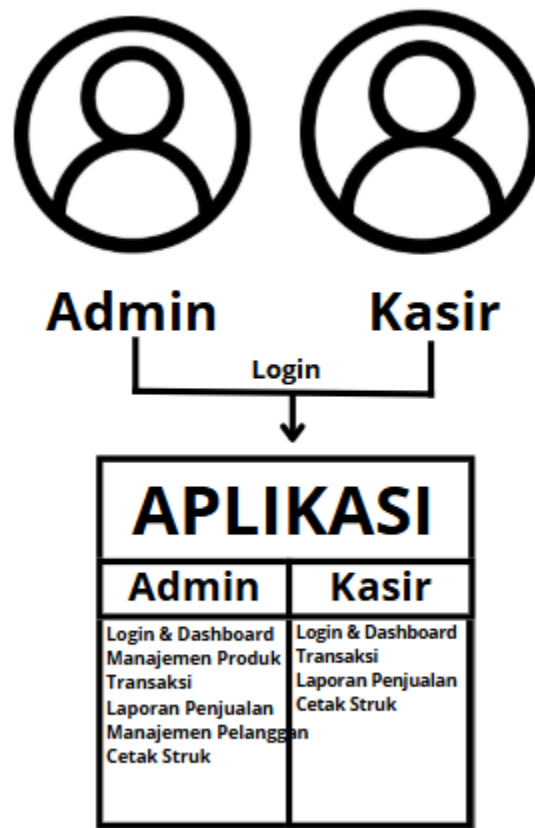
Admin

Kasir

Login

APLIKASI

| Admin | Kasir |
|---|---|
| Login & Dashboard<br>Manajemen Produk<br>Transaksi<br>Laporan Penjualan<br>Manajemen Pelanggan<br>Cetak Struk | Login & Dashboard<br>Transaksi<br>Laporan Penjualan<br>Cetak Struk |